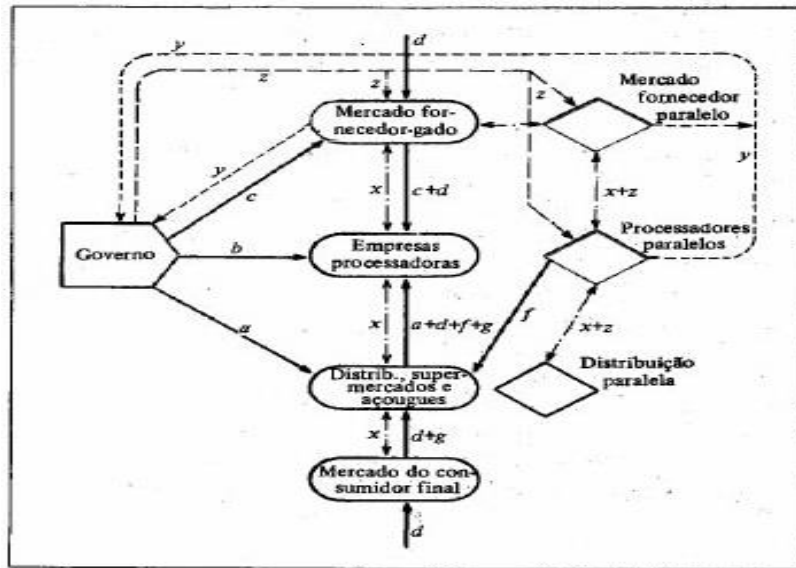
d
y
z
z
z
Mercado fornecedor-gado
Mercado fornecedor paralelo
y
y
c
x
c+d
x+z
Governo
b
Empresas processadoras
Processadores paralelos
a
x
a+d+f+g
f
x+z
Distrib., supermercados e açougues
Distribuição paralela
x
d+g
Mercado do consumidor final
d